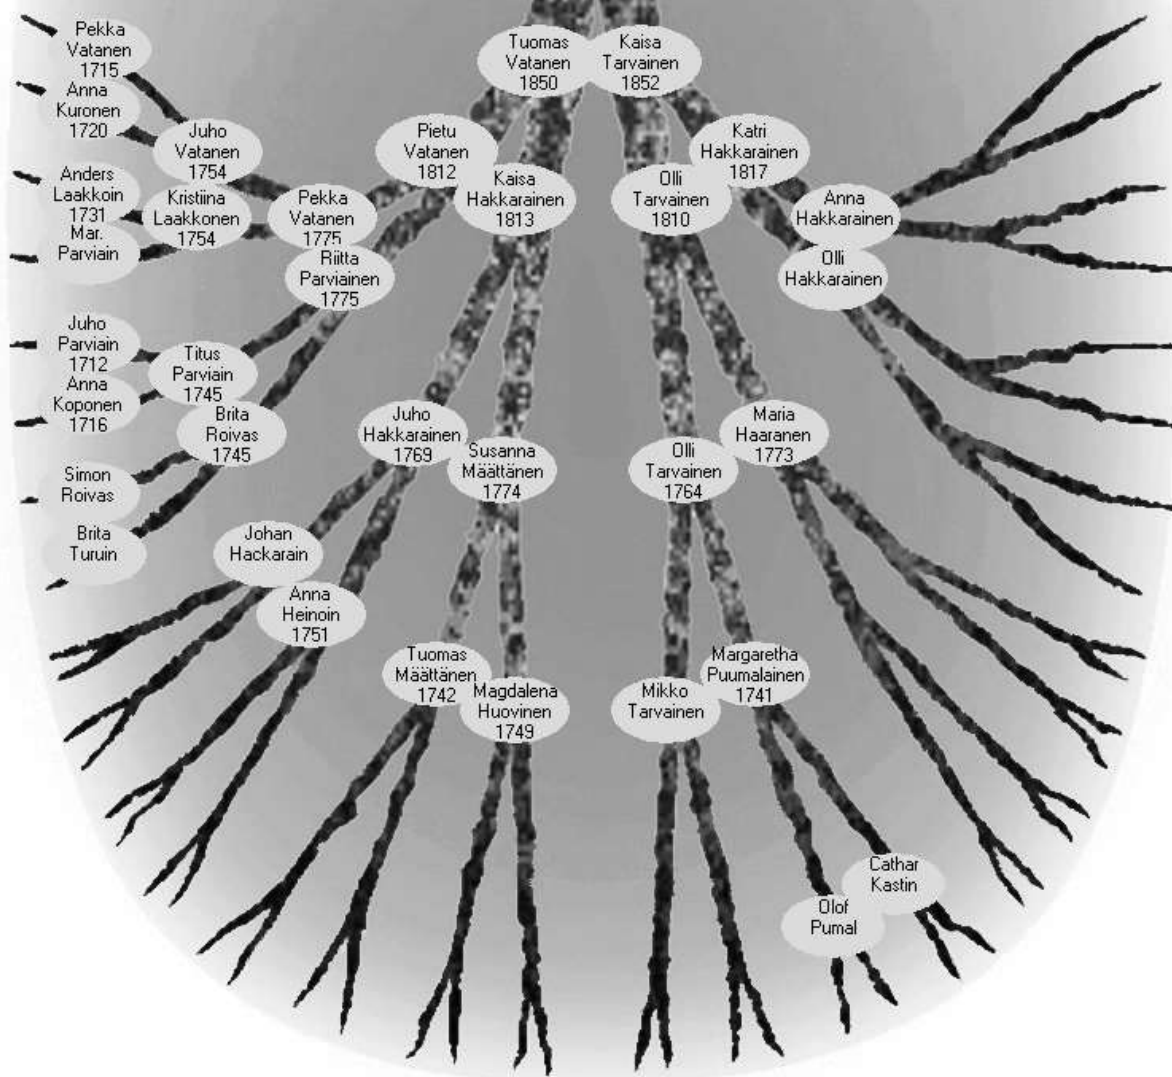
Pekka Vatanen 1715

Anna Kuronen 1720

Juho Vatanen 1754

Anders Laakkoin 1731

Kristiina Laakkonen 1754

Mar. Parviain

Pekka Vatanen 1775

Riitta Parviainen 1775

Tuomas Vatanen 1850

Kaisa Tarvainen 1852

Pietu Vatanen 1812

Kaisa Hakkarainen 1813

Katri Hakkarainen 1817

Olli Tarvainen 1810

Anna Hakkarainen

Olli Hakkarainen

Juho Parviain 1712

Titus Parviain 1745

Anna Koponen 1716

Brita Roivas 1745

Simon Roivas

Brita Turuin

Juho Hakkarainen 1769

Susanna Määttänen 1774

Olli Tarvainen 1764

Maria Haaranen 1773

Johan Hackarain

Anna Heinoin 1751

Tuomas Määttänen 1742

Magdalena Huovinen 1749

Mikko Tarvainen

Margaretha Puumalainen 1741

Cathar Kastin

Olof Pumal